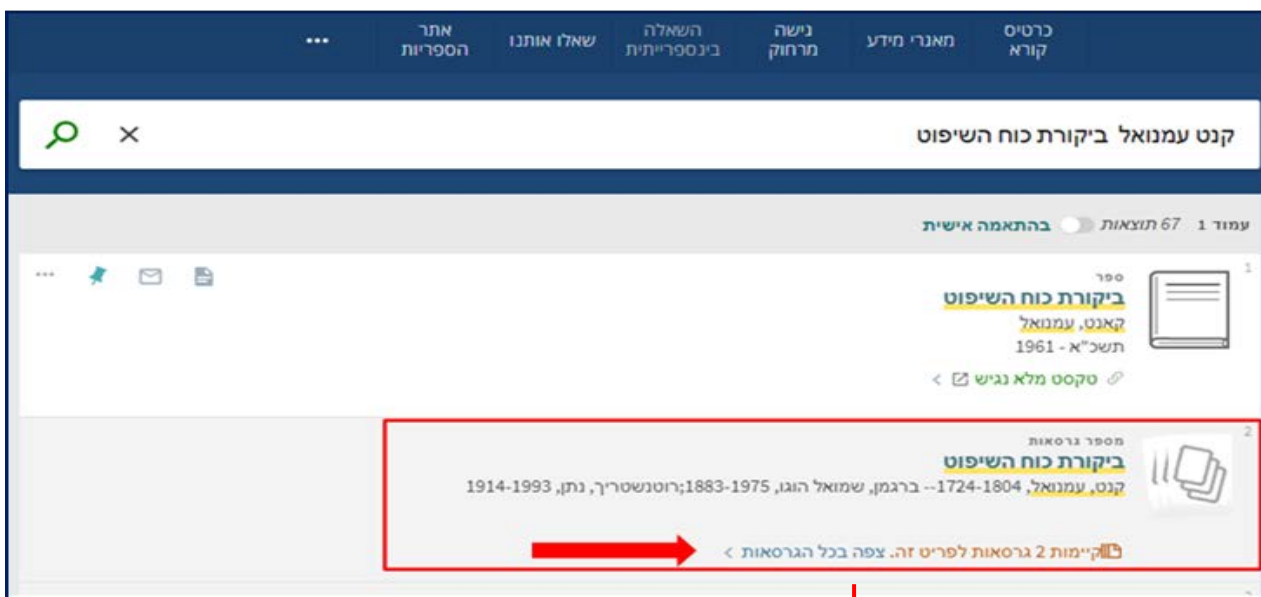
כרטיס קורא
מאגרי מידע
גישה מרחוק
השאלה בינספרייתית
שאלו אותנו
אתר הספריות
...

קנט עמנואל ביקורת כוח השיפוט
×

עמוד 1 67 תוצאות בהתאמה אישית

1
ספר
ביקורת כוח השיפוט
קאנט, עמנואל
תשכ"א - 1961
טקסט מלא נגיש >

2
מספר גרסאות
ביקורת כוח השיפוט
קנט, עמנואל, 1804-1724-- ברגמן, שמואל הוגו, 1975-1883;רוטנשטריך, נתן, 1993-1914
קיימות 2 גרסאות לפריט זה. צפה בכל הגרסאות >